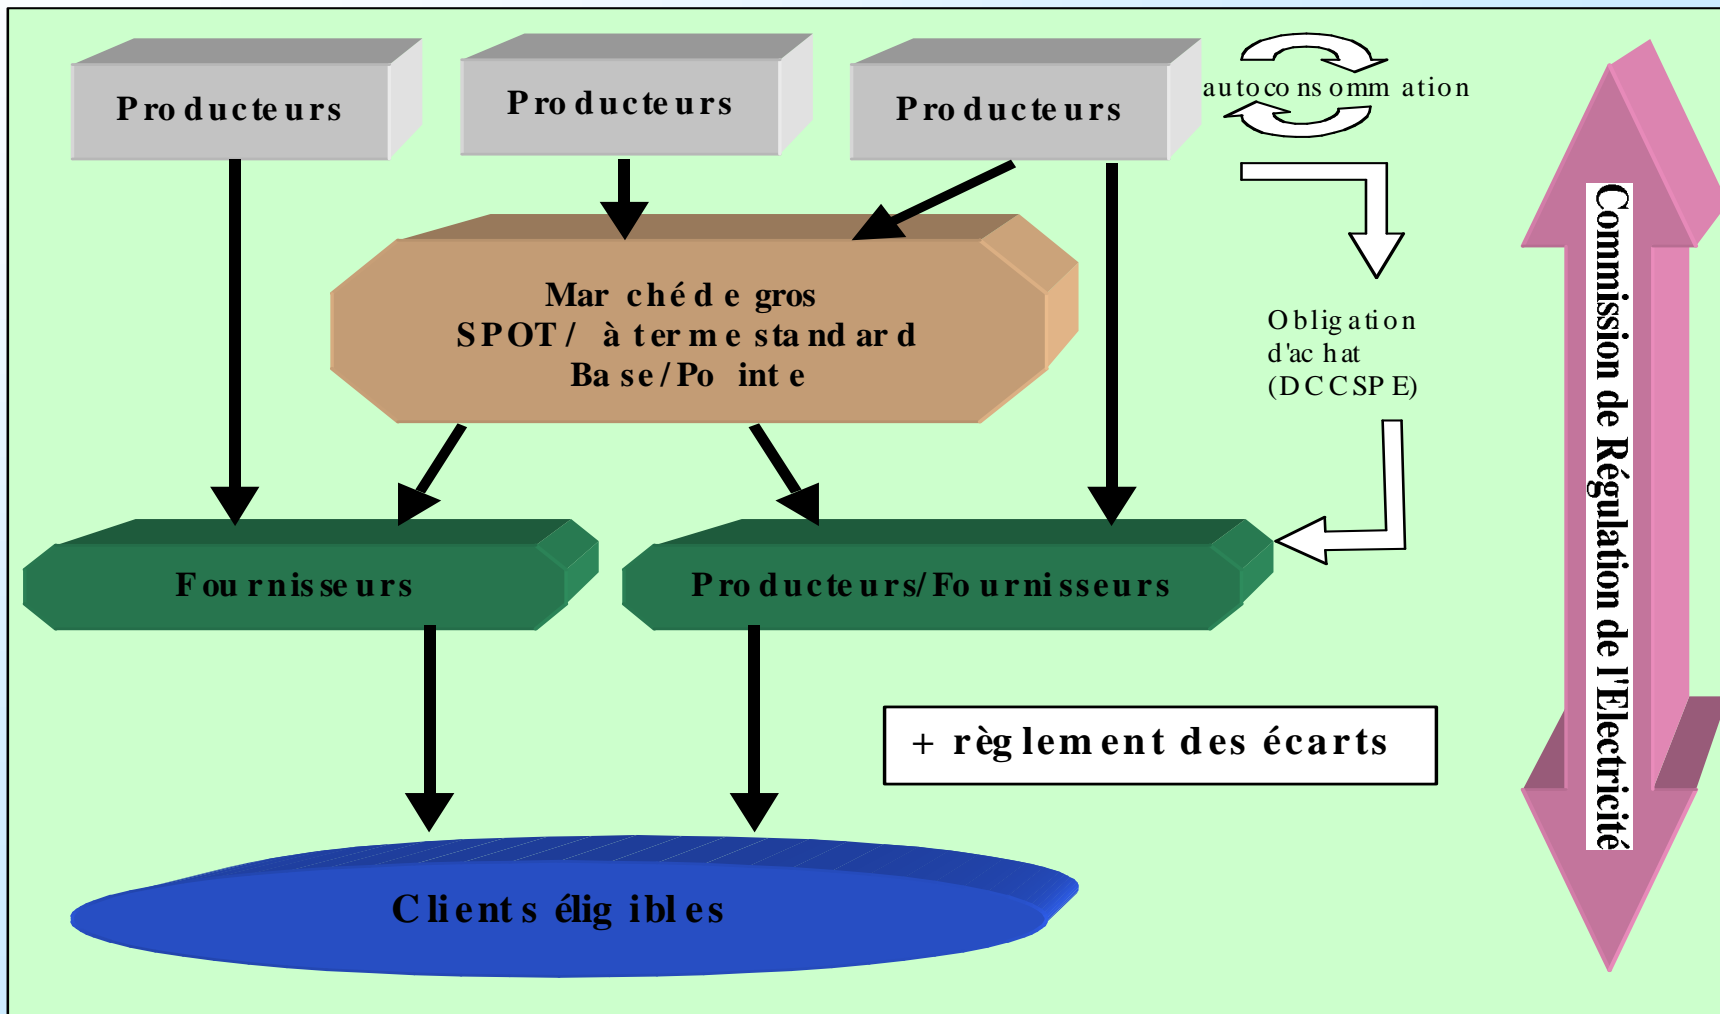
Producteurs

Producteurs

Producteurs

autoconsommation

Marché de gros
SPOT / à terme standard
Base/Pointe

Obligation d'achat (DCCSPE)

Fournisseurs

Producteurs/Fournisseurs

+ règlement des écarts

Clients éligibles

Commission de Régulation de l'Electricité